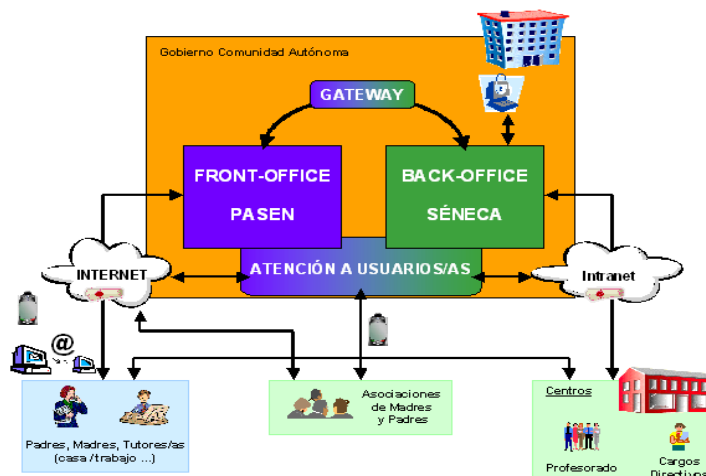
Gobierno Comunidad Autónoma

GATEWAY

FRONT-OFFICE
PASEN

BACK-OFFICE
SÉNECA

INTERNET

ATENCIÓN A USUARIOS/AS

Intranet

@

Padres, Madres, Tutores/as (casa /trabajo ...)

Asociaciones de Madres y Padres

Centros

Profesorado

Cargos Directivos